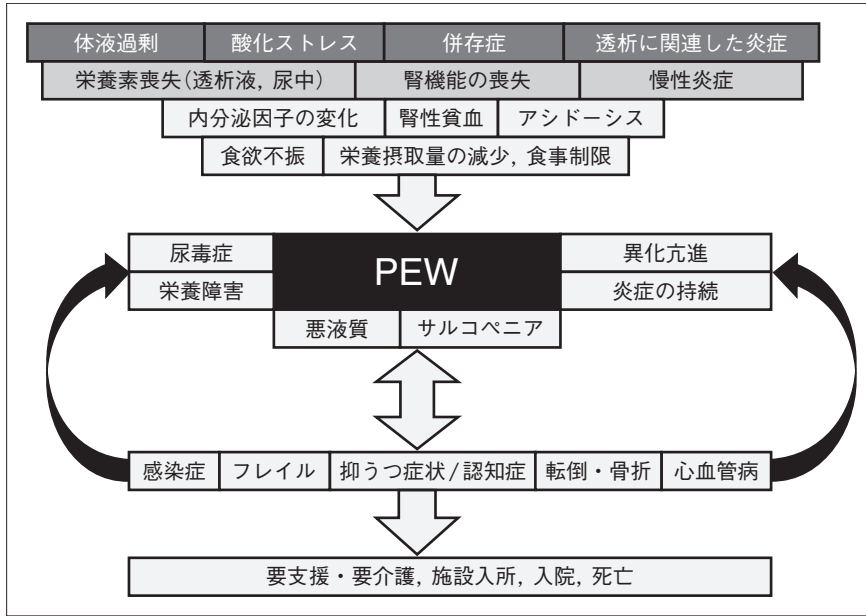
| 体液過剰 | 酸化ストレス | 併存症 | 透析に関連した炎症 |
|---|---|---|---|

| 栄養素喪失(透析液, 尿中) | 腎機能の喪失 | 慢性炎症 |
|---|---|---|

| 内分泌因子の変化 | 腎性貧血 | アシドーシス |
|---|---|---|

| 食欲不振 | 栄養摂取量の減少, 食事制限 |
|---|---|

尿毒症
栄養障害
PEW
異化亢進
炎症の持続
悪液質
サルコペニア

| 感染症 | フレイル | 抑うつ症状/認知症 | 転倒・骨折 | 心血管病 |
|---|---|---|---|---|

要支援・要介護, 施設入所, 入院, 死亡